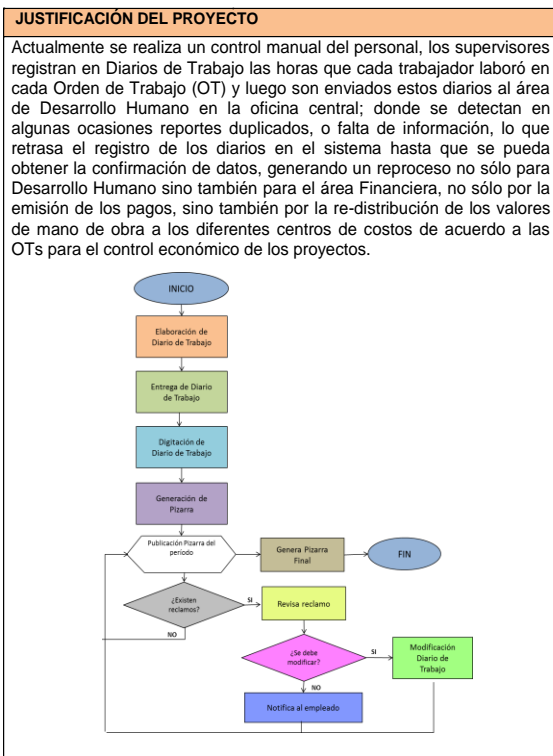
JUSTIFICACIÓN DEL PROYECTO

Actualmente se realiza un control manual del personal, los supervisores registran en Diarios de Trabajo las horas que cada trabajador laboró en cada Orden de Trabajo (OT) y luego son enviados estos diarios al área de Desarrollo Humano en la oficina central; donde se detectan en algunas ocasiones reportes duplicados, o falta de información, lo que retrasa el registro de los diarios en el sistema hasta que se pueda obtener la confirmación de datos, generando un reproceso no sólo para Desarrollo Humano sino también para el área Financiera, no sólo por la emisión de los pagos, sino también por la re-distribución de los valores de mano de obra a los diferentes centros de costos de acuerdo a las OTs para el control económico de los proyectos.

INICIO

Elaboración de Diario de Trabajo

Entrega de Diario de Trabajo

Digitación de Diario de Trabajo

Generación de Pizarra

Publicación Pizarra del periodo

Genera Pizarra Final

FIN

¿Existen reclamos?

SI

Revisa reclamo

NO

¿Se debe modificar?

SI

Modificación Diario de Trabajo

NO

Notifica al empleado